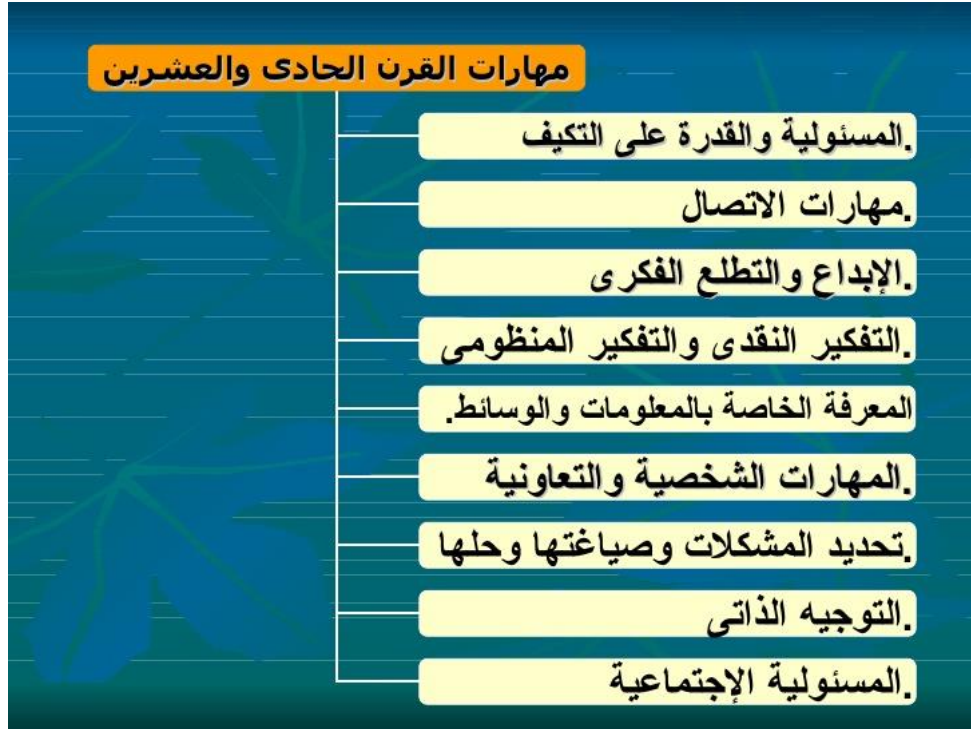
مهارات القرن الحادى والعشرين

المسئولية والقدرة على التكيف.

مهارات الاتصال.

الإبداع والتطلع الفكرى.

التفكير النقدى والتفكير المنظومى.

المعرفة الخاصة بالمعلومات والوسائط.

المهارات الشخصية والتعاونية.

تحديد المشكلات وصياغتها وحلها.

التوجيه الذاتى.

المسئولية الإجتماعية.